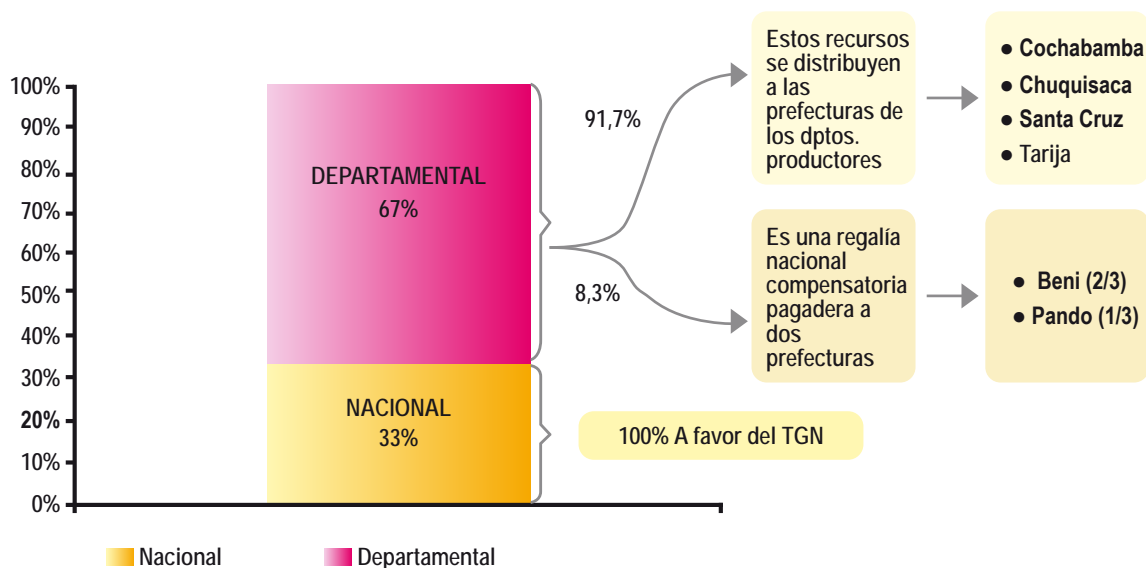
100%
90%
80%
70%
60%
50%
40%
30%
20%
10%
0%

DEPARTAMENTAL
67%

NACIONAL
33%

91,7%

8,3%

Estos recursos se distribuyen a las prefecturas de los dptos. productores

● Cochabamba
● Chuquisaca
● Santa Cruz
● Tarija

Es una regalía nacional compensatoria pagadera a dos prefecturas

● Beni (2/3)
● Pando (1/3)

100% A favor del TGN

Nacional
Departamental